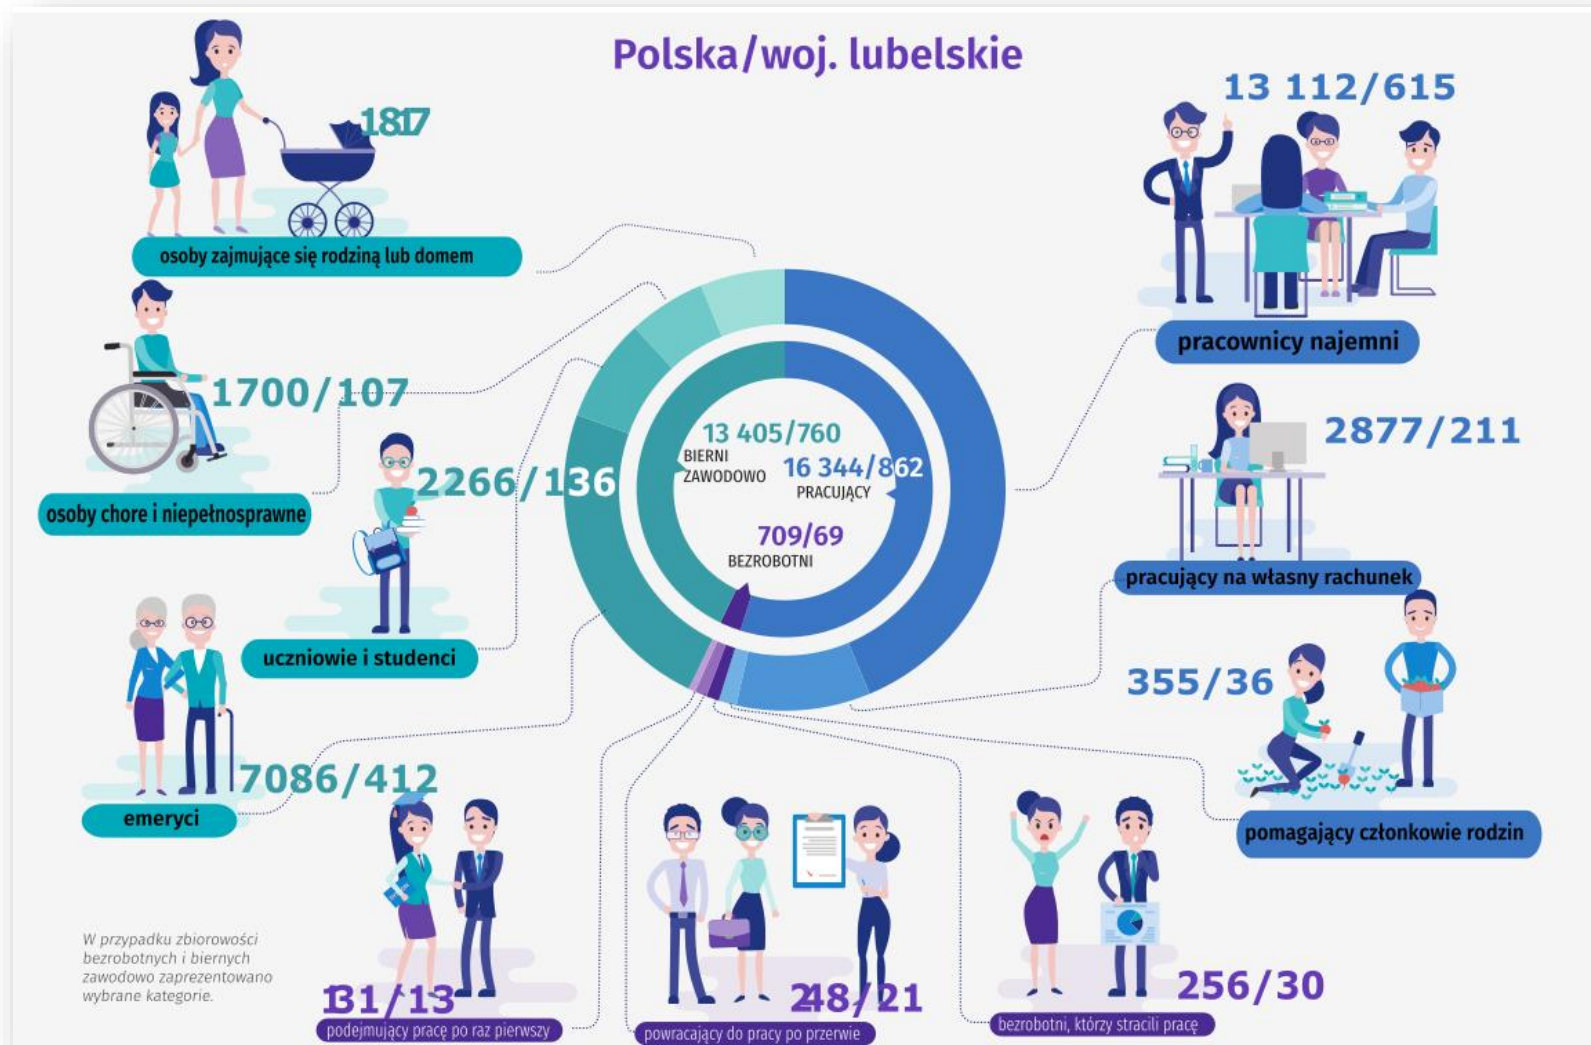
Polska/woj. lubelskie

1817

osoby zajmujące się rodziną lub domem

1700/107

osoby chore i niepełnosprawne

2266/136

uczniowie i studenci

7086/412

emeryci

13 405/760
BIERNI ZAWODOWO

16 344/862
PRACUJĄCY

709/69
BEZROBOTNI

13 112/615

pracownicy najemni

2877/211

pracujący na własny rachunek

355/36

pomagający członkowie rodzin

W przypadku zbiorowości bezrobotnych i biernych zawodowo zaprezentowano wybrane kategorie.

131/13
podejmujący pracę po raz pierwszy

248/21
powracający do pracy po przerwie

256/30
bezrobotni, którzy stracili pracę